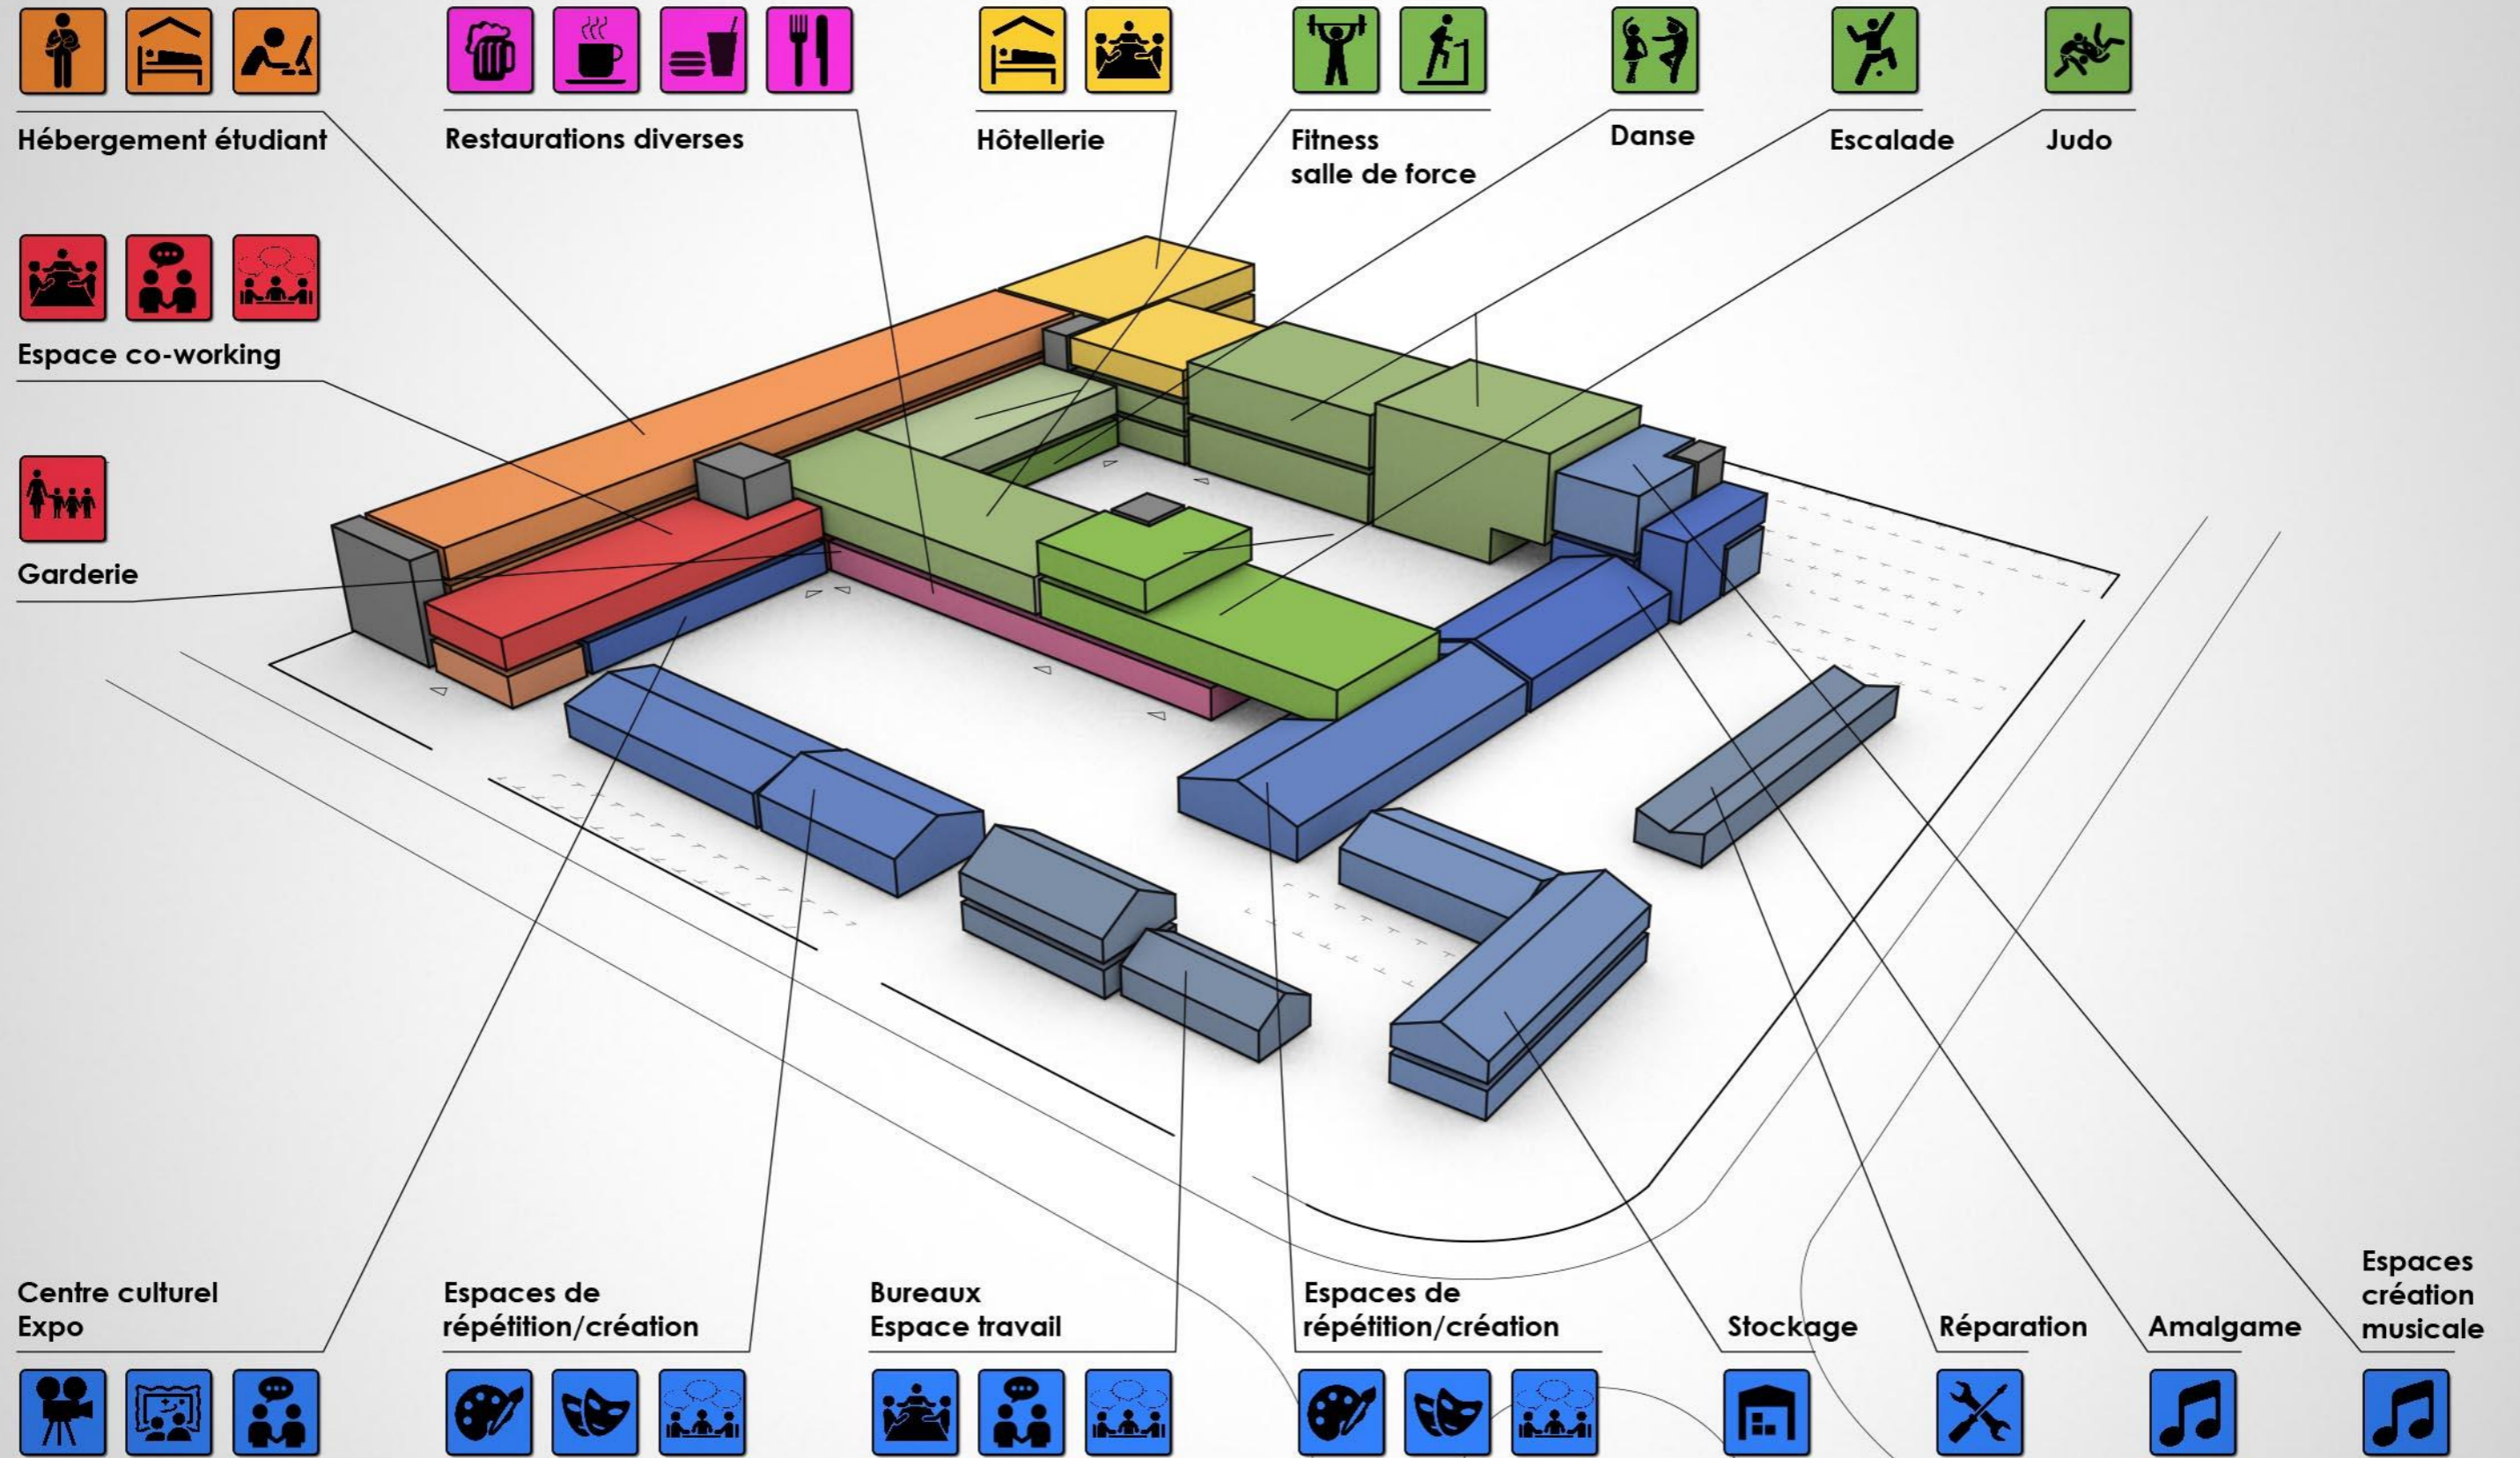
Hébergement étudiant

Restaurations diverses

Hôtellerie

Fitness
salle de force

Danse

Escalade

Judo

Espace co-working

Garderie

Centre culturel
Expo

Espaces de
répétition/création

Bureaux
Espace travail

Espaces de
répétition/création

Stockage

Réparation

Amalgame

Espaces
création
musicale